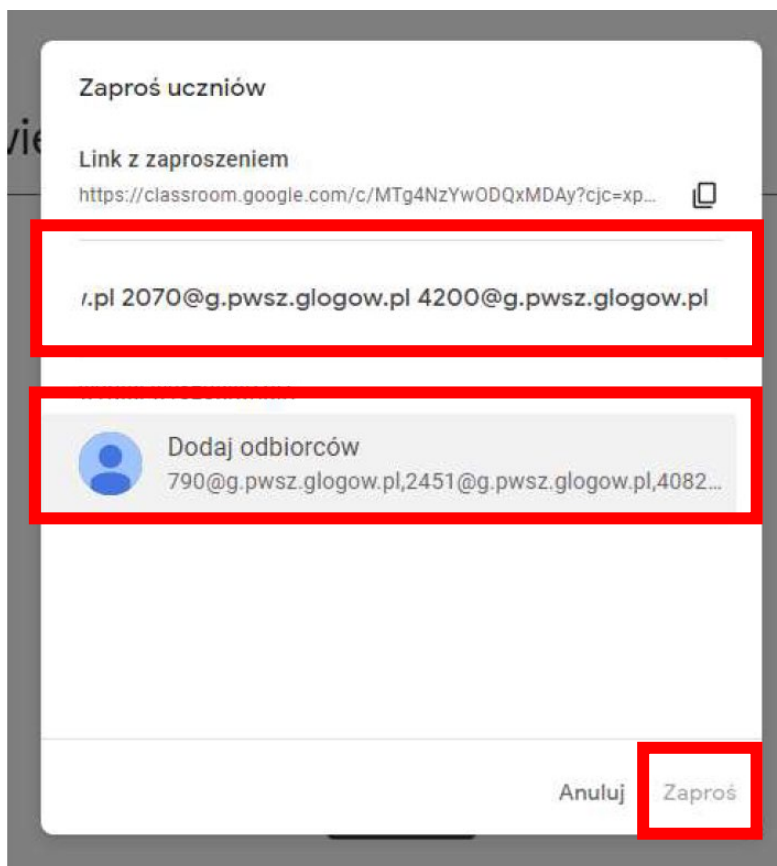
vie

Zaproś uczniów

Link z zaproszeniem
https://classroom.google.com/c/MTg4NzYwODQxMDAy?cjc=xp...

/.pl 2070@g.pwsz.glogow.pl 4200@g.pwsz.glogow.pl

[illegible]

Dodaj odbiorców
790@g.pwsz.glogow.pl,2451@g.pwsz.glogow.pl,4082...

Anuluj Zaproś